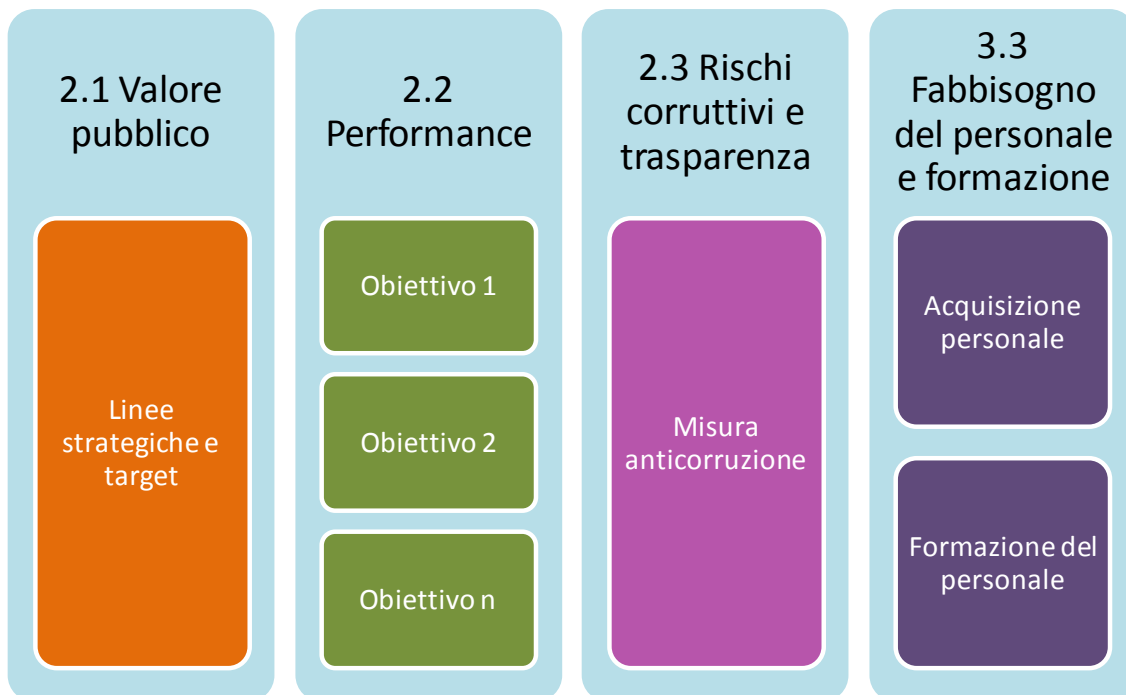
2.1 Valore pubblico

Linee strategiche e target

2.2 Performance

Obiettivo 1

Obiettivo 2

Obiettivo n

2.3 Rischi corruttivi e trasparenza

Misura anticorruzione

3.3 Fabbisogno del personale e formazione

Acquisizione personale

Formazione del personale